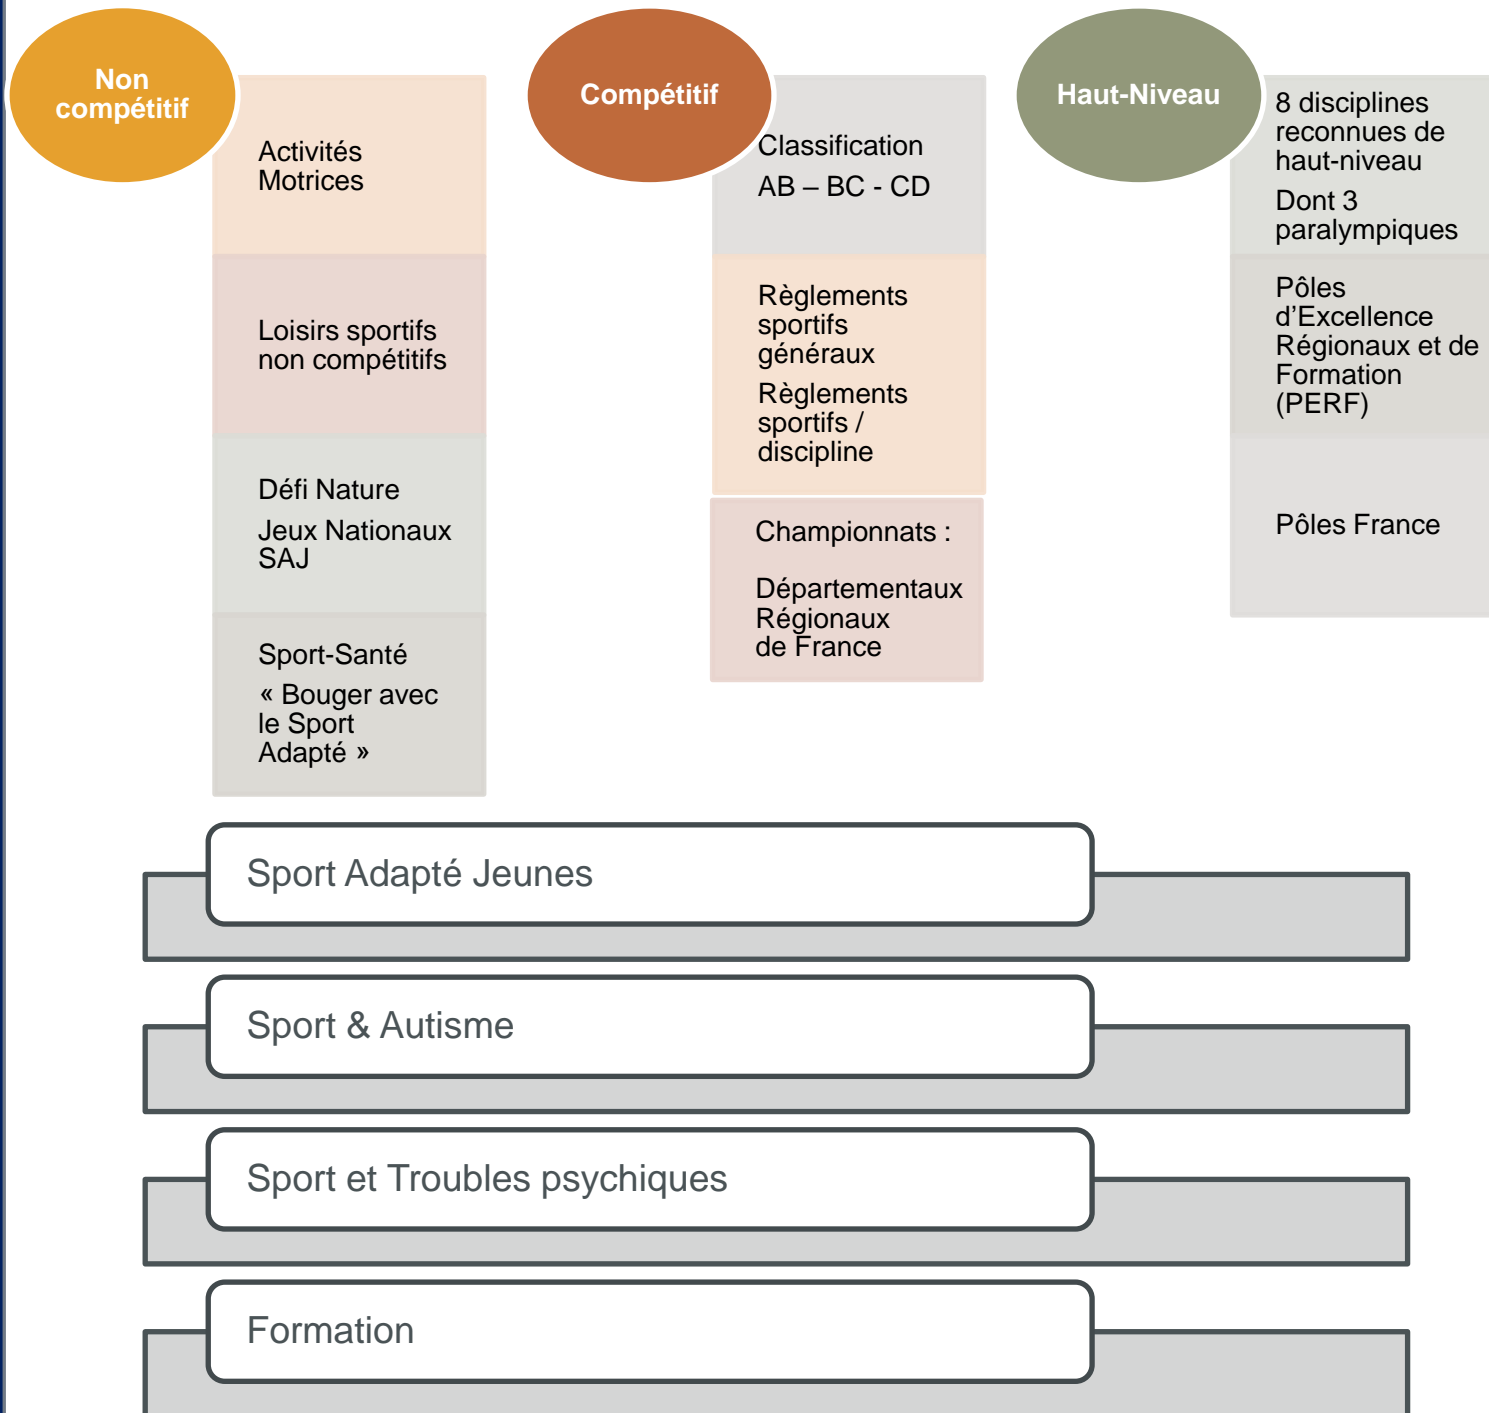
Non compétitif

Activités Motrices

Loisirs sportifs non compétitifs

Défi Nature

Jeux Nationaux SAJ

Sport-Santé

« Bouger avec le Sport Adapté »

Compétitif

Classification

AB – BC - CD

Règlements sportifs généraux

Règlements sportifs / discipline

Championnats :

Départementaux
Régionaux
de France

Haut-Niveau

8 disciplines reconnues de haut-niveau

Dont 3 paralympiques

Pôles d'Excellence Régionaux et de Formation (PERF)

Pôles France

Sport Adapté Jeunes

Sport & Autisme

Sport et Troubles psychiques

Formation